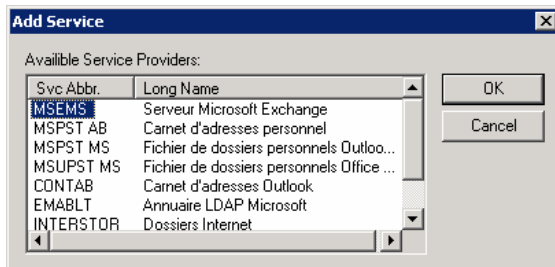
Add Service

Availible Service Providers:

| Svc Abbr. | Long Name |
|---|---|
| MSEMS | Serveur Microsoft Exchange |
| MSPST AB | Carnet d'adresses personnel |
| MSPST MS | Fichier de dossiers personnels Outloo... |
| MSUPST MS | Fichier de dossiers personnels Office ... |
| CONTAB | Carnet d'adresses Outlook |
| EMABLT | Annuaire LDAP Microsoft |
| INTERSTOR | Dossiers Internet |

OK

Cancel